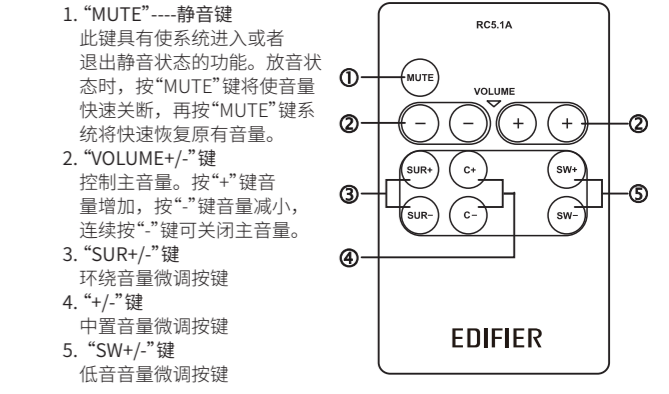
1. “MUTE”----静音键
此键具有使系统进入或者退出静音状态的功能。放音状态时，按“MUTE”键将使音量快速关断，再按“MUTE”键系统将快速恢复原有音量。
2. “VOLUME+/-”键
控制主音量。按“+”键音量增加，按“-”键音量减小，连续按“-”键可关闭主音量。
3. “SUR+/-”键
环绕音量微调按键
4. “+/-”键
中置音量微调按键
5. “SW+/-”键
低音音量微调按键

RC5.1A
①
MUTE
VOLUME
②
−
−
+
+
②
SUR+
C+
SW+
③
⑤
SUR−
C−
SW−
④
EDIFIER